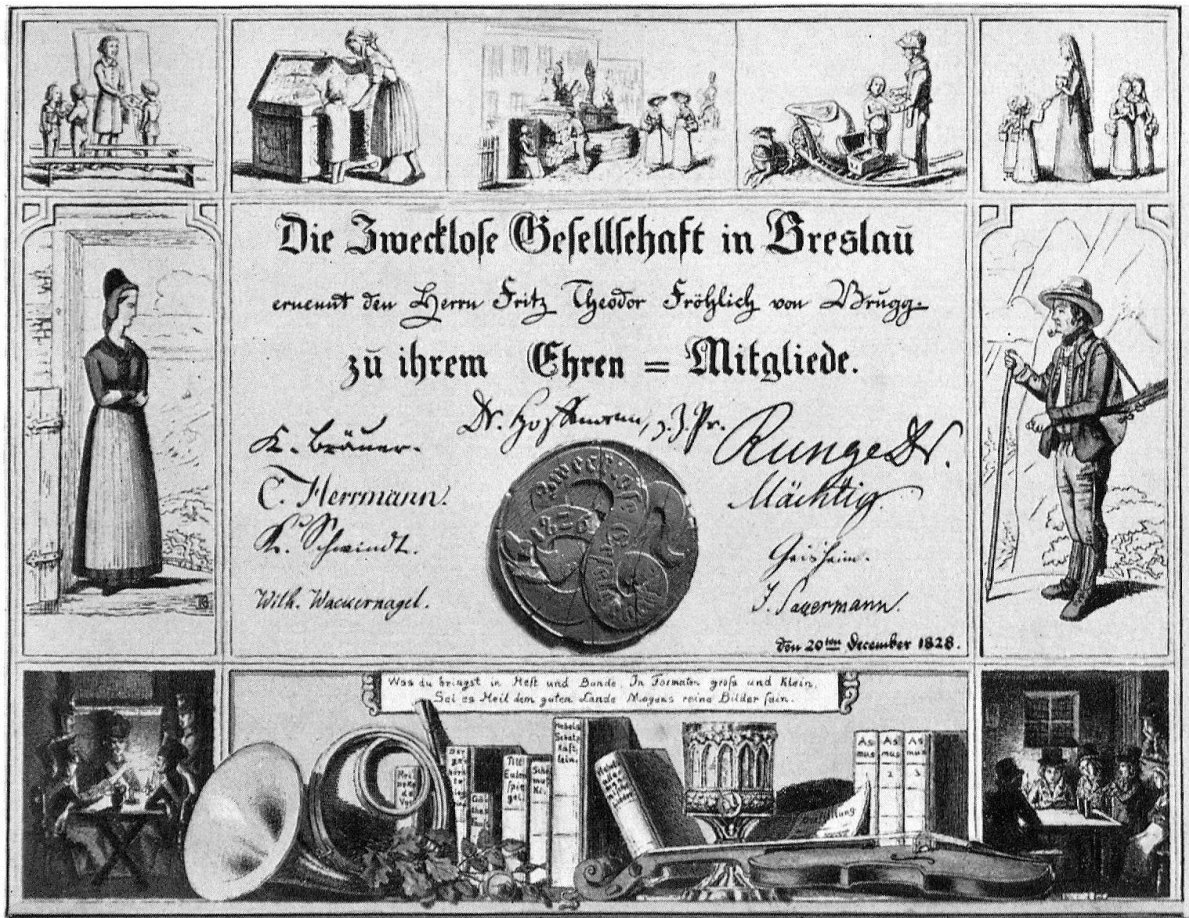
Die Zwecklose Gesellschaft in Breslau

ernennt den Herrn Fritz Theodor Fröhlich von Brugg

zu ihrem Ehren = Mitgliede.

Dr. Hoffmann, z. J. fr. Runge Dr.

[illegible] Bräuer.

C. Herrmann.

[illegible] Scheindt.

Wilh. Wackernagel.

Mächtig.

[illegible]

J. Sauermann.

Den 20ten December 1828.

Was du bringst in Heft und Bande, In Formaten groß und Klein, Sei es Heil dem guten Lande Mogens reine Bilder sein.

Till Eulenspiegel

Schelmuffsky

As mus 1

As mus 2

As mus 3